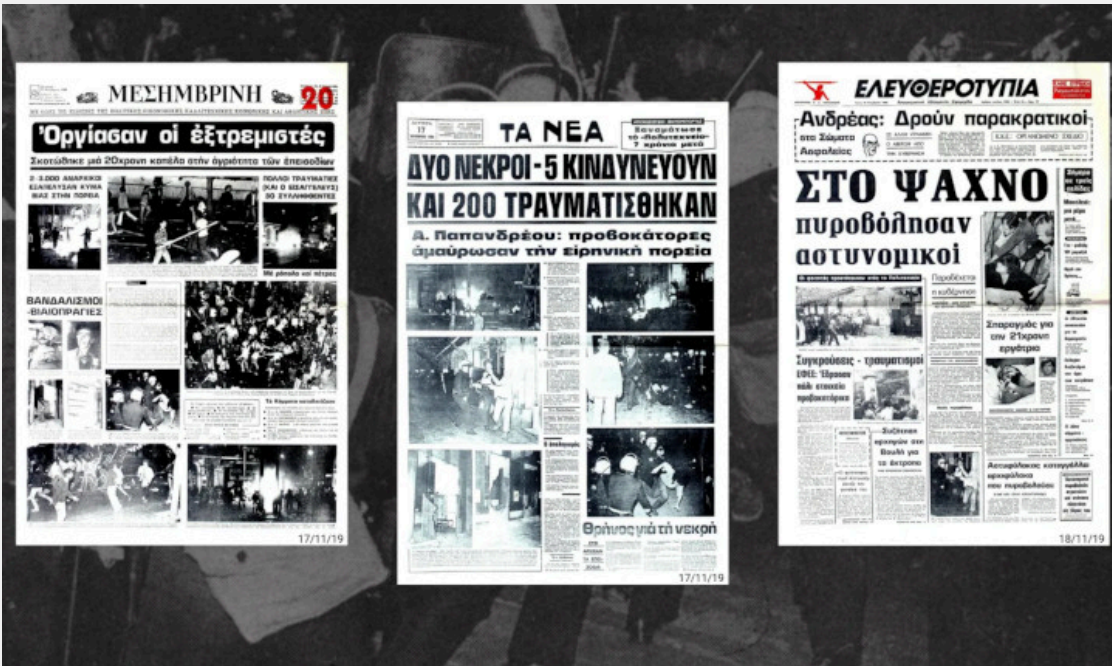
ΜΕΣΗΜΒΡΙΝΗ 20

Ὀργίασαν οἱ ἐξτρεμιστές

Σκοτώθηκε μιὰ 20χρονη κοπέλα στὴν ἀγριότητα τῶν ἐπεισοδίων

2-3.000 ΑΝΑΡΧΙΚΟΙ ΕΞΑΠΕΛΥΣΑΝ ΚΥΜΑ ΒΙΑΣ ΣΤΗΝ ΠΟΡΕΙΑ

ΠΟΛΛΟΙ ΤΡΑΥΜΑΤΙΕΣ (ΚΑΙ Ο ΕΙΣΑΓΓΕΛΕΥΣ) 30 ΣΥΛΛΗΦΘΕΝΤΕΣ

Μὲ ρόπαλα καὶ πέτρες

ΒΑΝΔΑΛΙΣΜΟΙ -ΒΙΑΙΟΠΡΑΓΙΕΣ

17/11/19

ΤΑ ΝΕΑ

Ξαναμάτωσε το «Πολυτεχνείο» 7 χρόνια μετά

ΔΥΟ ΝΕΚΡΟΙ - 5 ΚΙΝΔΥΝΕΥΟΥΝ ΚΑΙ 200 ΤΡΑΥΜΑΤΙΣΘΗΚΑΝ

Α. Παπανδρέου: προβοκάτορες άμαύρωσαν τὴν εἰρηνικὴ πορεία

Θρῆνος γιὰ τὴ νεκρὴ

17/11/19

ΕΛΕΥΘΕΡΟΤΥΠΙΑ

Ανδρέας: Δρουν παρακρατικοί

ΣΤΟ ΨΑΧΝΟ πυροβόλησαν αστυνομικοί

Σπαραγμός για την 21χρονη εργάτρια

Συγκρούσεις - τραυματισμοί

Συζήτηση αύριο στη Βουλή για τα έκτροπα

18/11/19